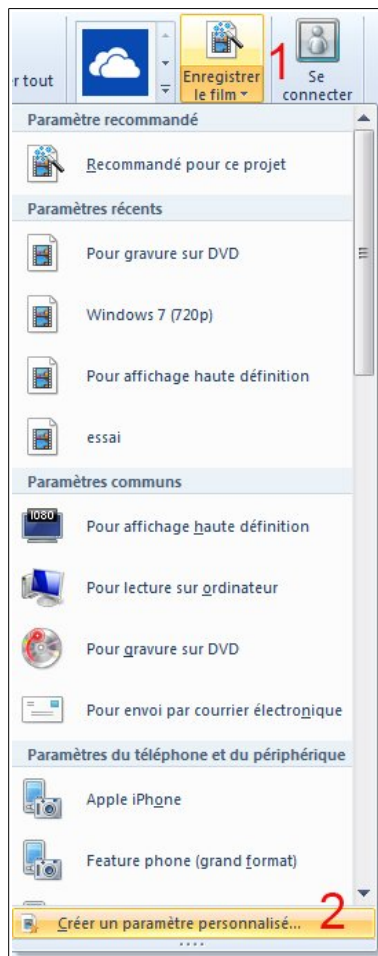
r tout

Enregistrer le film

1

Se connecter

Paramètre recommandé

Recommandé pour ce projet

Paramètres récents

Pour gravure sur DVD

Windows 7 (720p)

Pour affichage haute définition

essai

Paramètres communs

1080

Pour affichage haute définition

Pour lecture sur ordinateur

Pour gravure sur DVD

Pour envoi par courrier électronique

Paramètres du téléphone et du périphérique

Apple iPhone

Feature phone (grand format)

Créer un paramètre personnalisé...

2